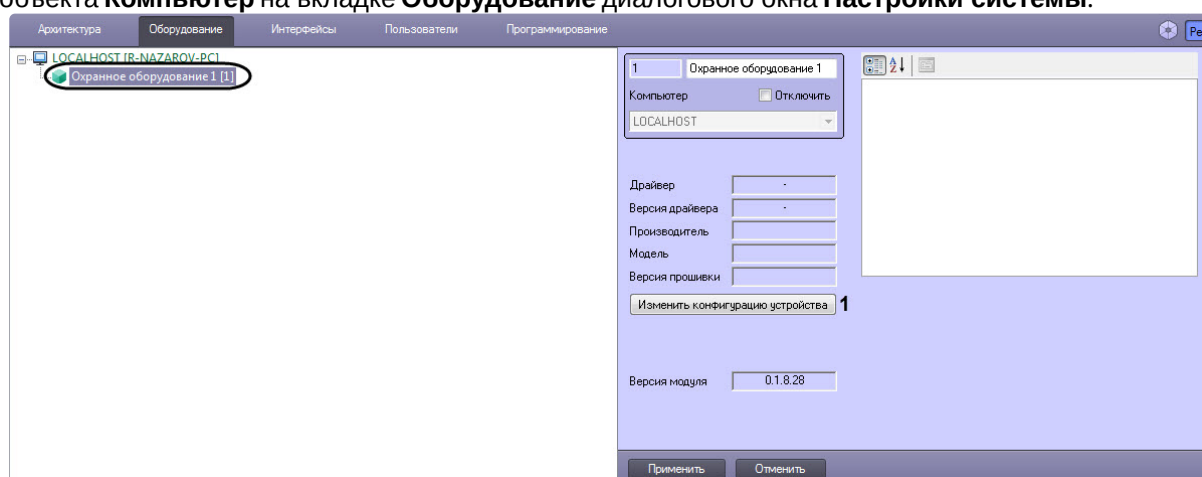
объекта **Компьютер** на вкладке **Оборудование** диалогового окна **Настройки системы**.

Архитектура Оборудование Интерфейсы Пользователи Программирование

Ре

LOCALHOST [R-NAZAROV-PC]
Охранное оборудование 1 [1]

1 Охранное оборудование 1
Компьютер
Отключить
LOCALHOST

Драйвер -
Версия драйвера -
Производитель
Модель
Версия прошивки

Изменить конфигурацию устройства 1

Версия модуля 0.1.8.28

Применить Отменить